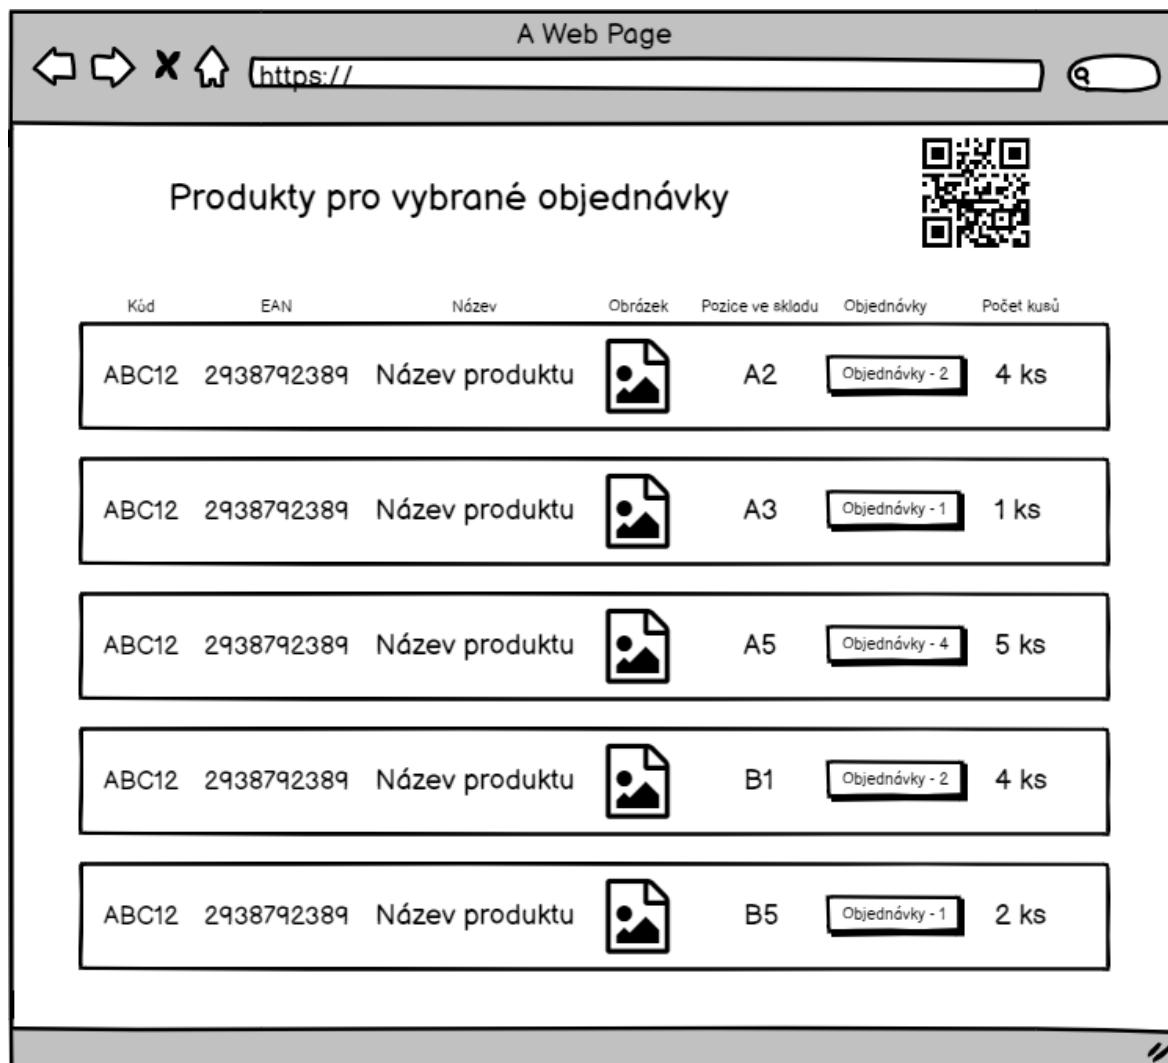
A Web Page

https://

Produkty pro vybrané objednávky

| Kód | EAN | Název | Obrázek | Pozice ve skladu | Objednávky | Počet kusů |
|---|---|---|---|---|---|---|
| ABC12 | 2938792389 | Název produktu | | A2 | Objednávky - 2 | 4 ks |
| ABC12 | 2938792389 | Název produktu | | A3 | Objednávky - 1 | 1 ks |
| ABC12 | 2938792389 | Název produktu | | A5 | Objednávky - 4 | 5 ks |
| ABC12 | 2938792389 | Název produktu | | B1 | Objednávky - 2 | 4 ks |
| ABC12 | 2938792389 | Název produktu | | B5 | Objednávky - 1 | 2 ks |